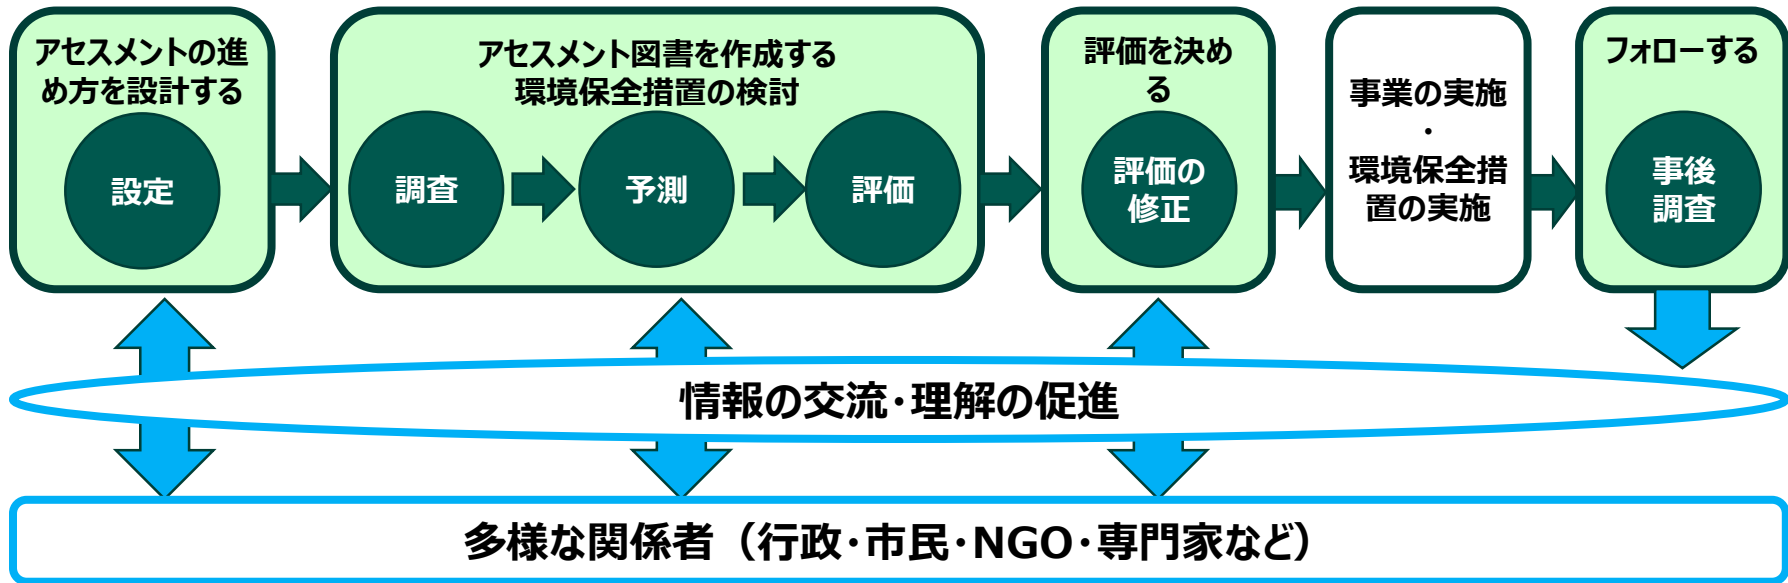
アセスメントの進め方を設計する

設定

アセスメント図書を作成する
環境保全措置の検討

調査

予測

評価

評価を決める

評価の修正

事業の実施
・
環境保全措置の実施

フォローする

事後調査

情報の交流・理解の促進

多様な関係者（行政・市民・NGO・専門家など）